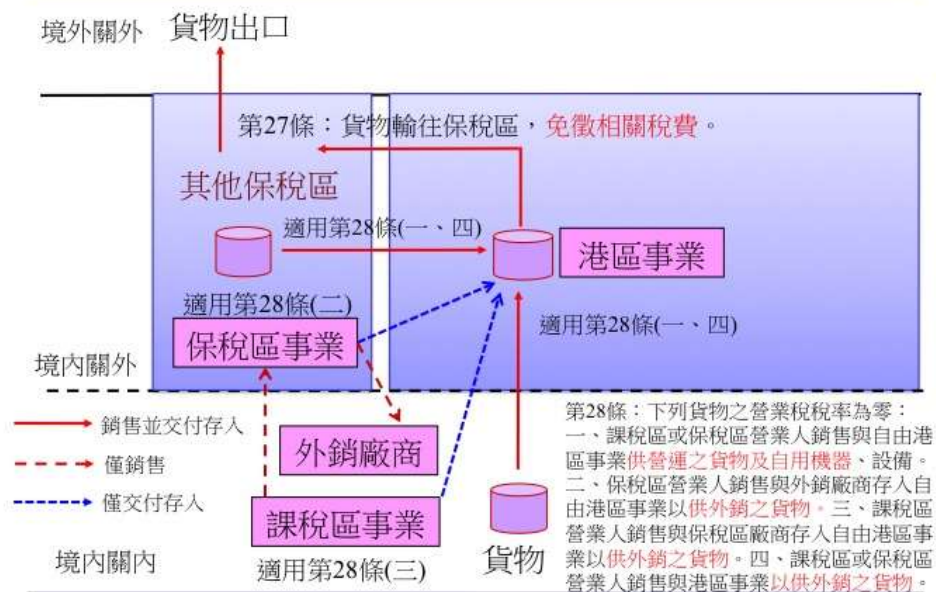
境外關外　貨物出口

第27條：貨物輸往保稅區，免徵相關稅費。

其他保稅區

適用第28條(一、四)

港區事業

適用第28條(二)

保稅區事業

適用第28條(一、四)

境內關外

銷售並交付存入

僅銷售

僅交付存入

外銷廠商

課稅區事業

境內關內

適用第28條(三)

貨物

第28條：下列貨物之營業稅稅率為零：一、課稅區或保稅區營業人銷售與自由港區事業供營運之貨物及自用機器、設備。二、保稅區營業人銷售與外銷廠商存入自由港區事業以供外銷之貨物。三、課稅區營業人銷售與保稅區廠商存入自由港區事業以供外銷之貨物。四、課稅區或保稅區營業人銷售與港區事業以供外銷之貨物。